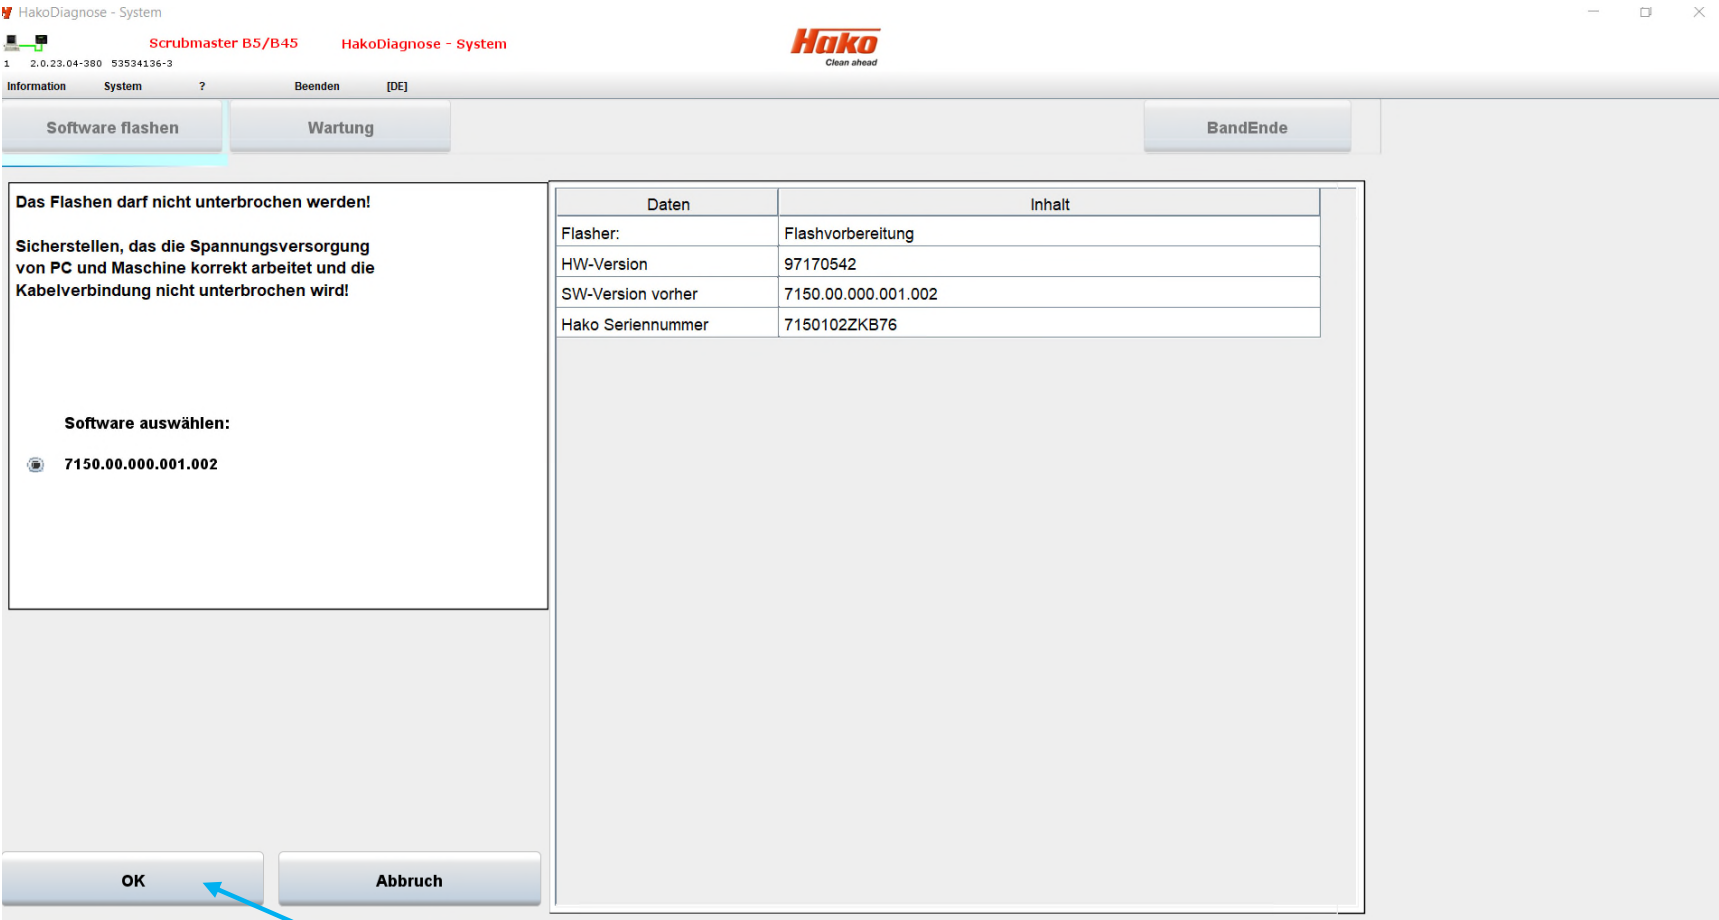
HakoDiagnose - System

Scrubmaster B5/B45

HakoDiagnose - System

1 2.0.23.04-380 53534136-3

Hako
Clean ahead

Information System ? Beenden [DE]

Software flashen

Wartung

BandEnde

Das Flashen darf nicht unterbrochen werden!

Sicherstellen, das die Spannungsversorgung von PC und Maschine korrekt arbeitet und die Kabelverbindung nicht unterbrochen wird!

Software auswählen:

7150.00.000.001.002

| Daten | Inhalt |
|---|---|
| Flasher: | Flashvorbereitung |
| HW-Version | 97170542 |
| SW-Version vorher | 7150.00.000.001.002 |
| Hako Seriennummer | 7150102ZKB76 |

OK

Abbruch